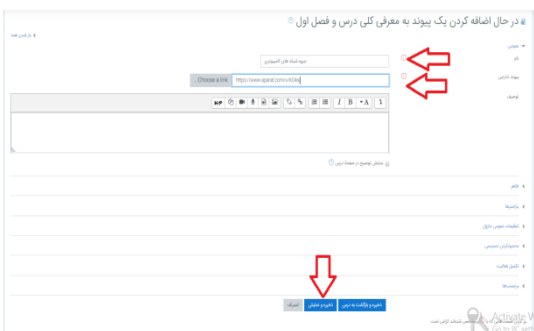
در حال اضافه کردن یک پیوند به معرفی کلی درس و فصل اول

باز کردن همه

عمومی

نام

حوزه شبکه های کامپیوتری

پیوند خارجی

https://www.aparat.com/v/kGlei

Choose a link...

توصیف

نمایش توضیح در صفحهٔ درس

ظاهر

پارامترها

تنظیمات عمومی ماژول

محدودیت دسترسی

تکمیل فعالیت

برچسب‌ها

ذخیره و بازگشت به درس

ذخیره و نمایش

انصراف

Activate W
Go to PC sett